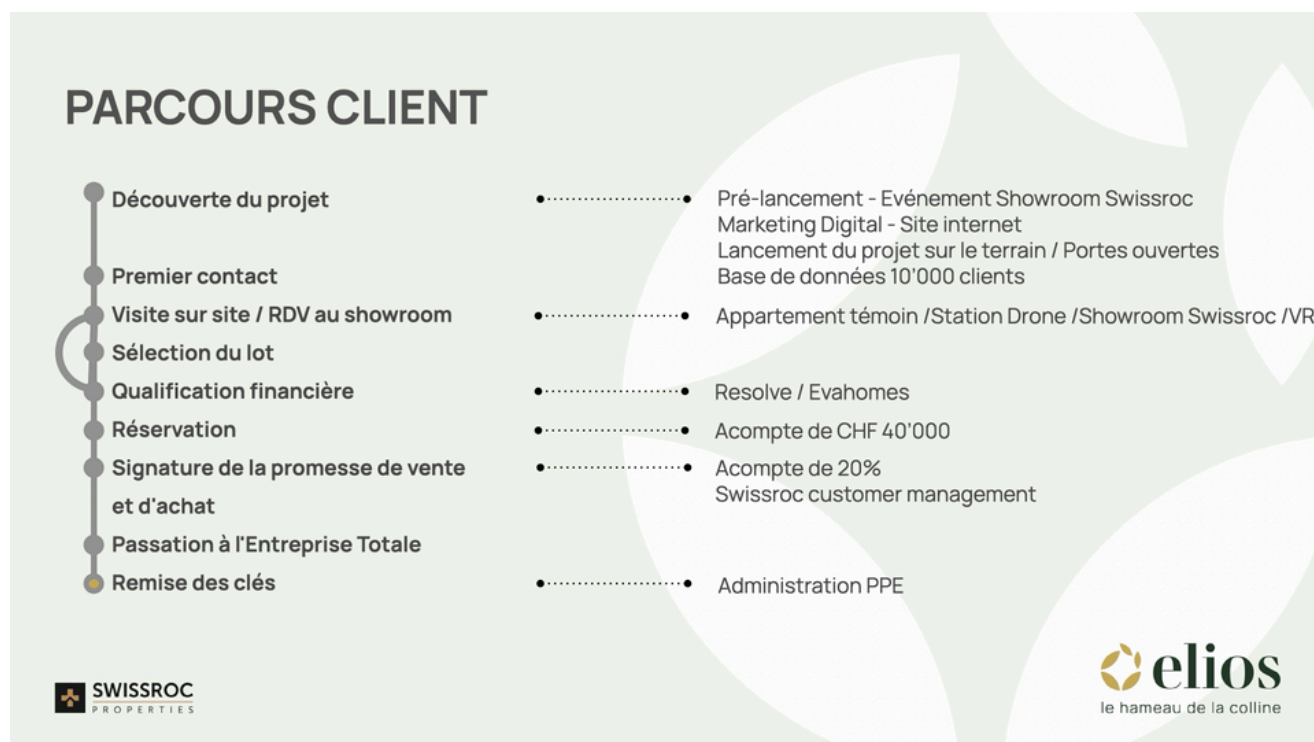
PARCOURS CLIENT

Découverte du projet

Pré-lancement - Evénement Showroom Swissroc
Marketing Digital - Site internet
Lancement du projet sur le terrain / Portes ouvertes
Base de données 10'000 clients

Premier contact

Visite sur site / RDV au showroom

Appartement témoin /Station Drone /Showroom Swissroc /VR

Sélection du lot

Qualification financière

Resolve / Evahomes

Réservation

Acompte de CHF 40'000

Signature de la promesse de vente et d'achat

Acompte de 20%
Swissroc customer management

Passation à l'Entreprise Totale

Remise des clés

Administration PPE

SWISSROC PROPERTIES

elios
le hameau de la colline